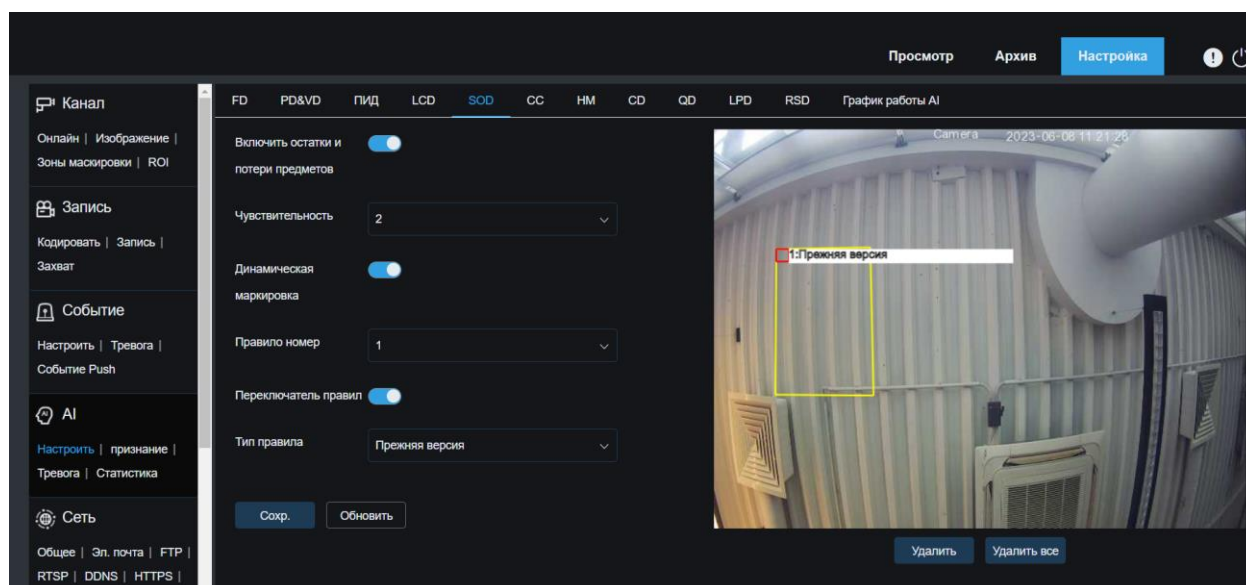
Просмотр Архив Настройка

Канал
Онлайн | Изображение | Зоны маскировки | ROI

Запись
Кодировать | Запись | Захват

Событие
Настроить | Тревога | Событие Push

AI
Настроить | признание | Тревога | Статистика

Сеть
Общее | Эл. почта | FTP | RTSP | DDNS | HTTPS |

FD PD&VD ПИД LCD SOD CC HM CD QD LPD RSD График работы AI

Включить остатки и потери предметов

Чувствительность 2

Динамическая маркировка

Правило номер 1

Переключатель правил

Тип правила Прежняя версия

Сохр. Обновить

Camera 2023-06-08 11:21:28

1:Прежняя версия

Удалить Удалить все